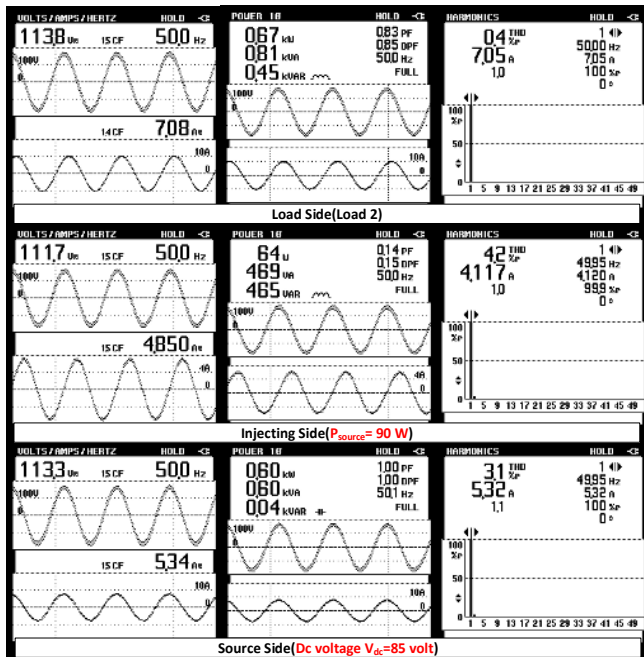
VOLTS/AMPS/HERTZ HOLD
113,8 Vrms 1,5 CF 50,0 Hz
100V
0
1,4 CF 7,08 Arms
10A
0

POWER 1Ø HOLD
0,67 kW 0,83 PF
0,81 kVA 0,85 DPF
0,45 kVAR 50,0 Hz
FULL
100V
0
10A
0

HARMONICS HOLD
0,4 THD %F 1
7,05 A 50,00 Hz
1,0 7,05 A
100 %F
0°
100 %F
50
0
1 5 9 13 17 21 25 29 33 37 41 45 49

Load Side(Load 2)

VOLTS/AMPS/HERTZ HOLD
111,7 Vrms 1,5 CF 50,0 Hz
100V
0
1,5 CF 4,850 Arms
4A
0

POWER 1Ø HOLD
64 W 0,14 PF
469 VA 0,15 DPF
465 VAR 50,0 Hz
FULL
100V
0
4A
0

HARMONICS HOLD
4,2 THD %F 1
4,117 A 49,95 Hz
1,0 4,120 A
99,9 %F
0°
100 %F
50
0
1 5 9 13 17 21 25 29 33 37 41 45 49

Injecting Side($P_{source}$= 90 W)

VOLTS/AMPS/HERTZ HOLD
113,3 Vrms 1,5 CF 50,0 Hz
100V
0
1,5 CF 5,34 Arms
10A
0

POWER 1Ø HOLD
0,60 kW 1,00 PF
0,60 kVA 1,00 DPF
0,04 kVAR 50,1 Hz
FULL
100V
0
10A
0

HARMONICS HOLD
3,1 THD %F 1
5,32 A 49,95 Hz
1,1 5,32 A
100 %F
0°
100 %F
50
0
1 5 9 13 17 21 25 29 33 37 41 45 49

Source Side(Dc voltage $V_{dc}$=85 volt)